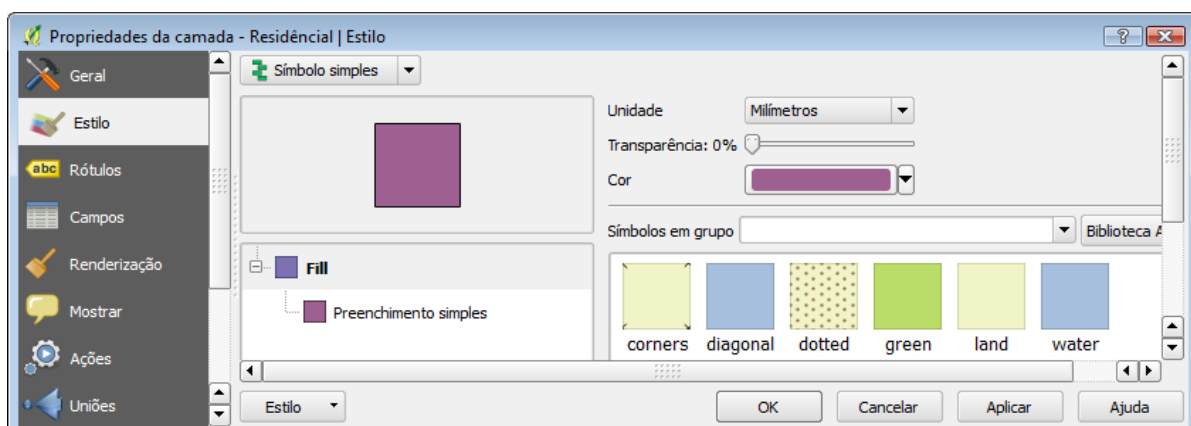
Propriedades da camada - Residêncial | Estilo

Geral
Estilo
abc Rótulos
Campos
Renderização
Mostrar
Ações
Uniões

Símbolo simples

Fill
Preenchimento simples

Unidade Milímetros
Transparência: 0%
Cor

Símbolos em grupo
Biblioteca A

corners diagonal dotted green land water

Estilo
OK Cancelar Aplicar Ajuda